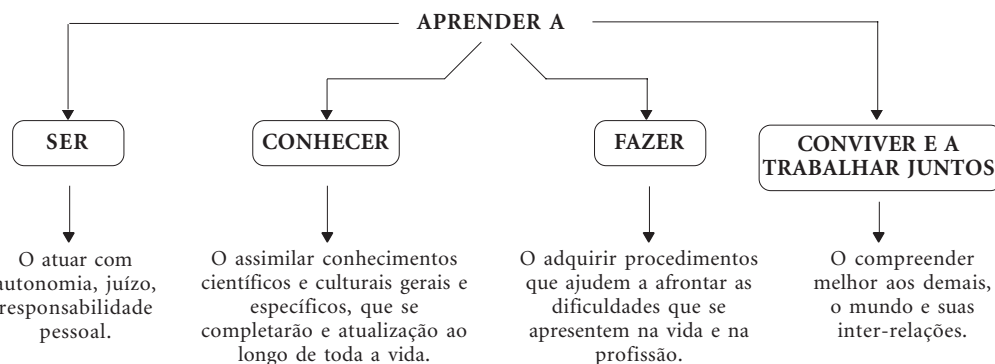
APRENDER A

SER

O atuar com autonomia, juízo, responsabilidade pessoal.

CONHECER

O assimilar conhecimentos científicos e culturais gerais e específicos, que se completarão e atualização ao longo de toda a vida.

FAZER

O adquirir procedimentos que ajudem a afrontar as dificuldades que se apresentem na vida e na profissão.

CONVIVER E A TRABALHAR JUNTOS

O compreender melhor aos demais, o mundo e suas inter-relações.